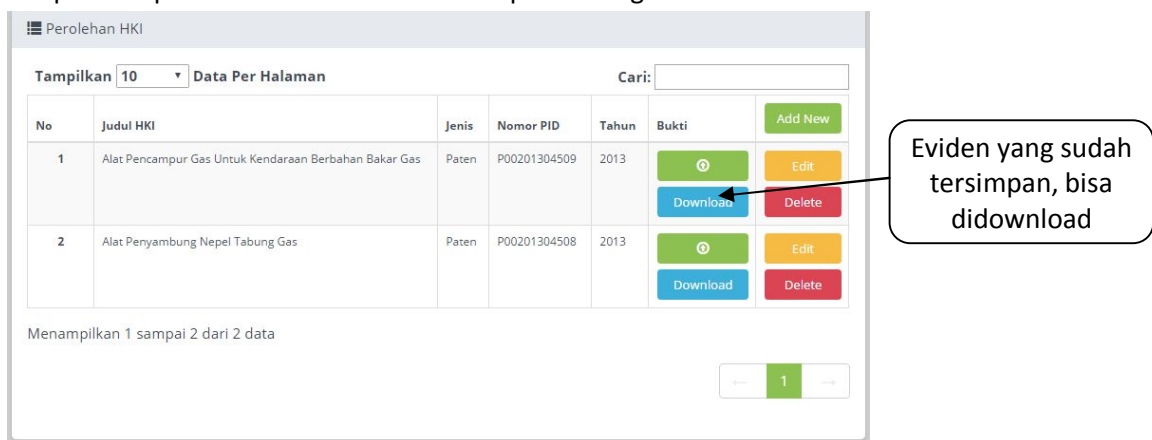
Perolehan HKI

Tampilkan 10 Data Per Halaman

Cari:

| No | Judul HKI | Jenis | Nomor PID | Tahun | Bukti | Add New |
|---|---|---|---|---|---|---|
| 1 | Alat Pencampur Gas Untuk Kendaraan Berbahan Bakar Gas | Paten | P00201304509 | 2013 | Download | Edit Delete |
| 2 | Alat Penyambung Nepel Tabung Gas | Paten | P00201304508 | 2013 | Download | Edit Delete |

Eviden yang sudah tersimpan, bisa didownload

Menampilkan 1 sampai 2 dari 2 data

← 1 →